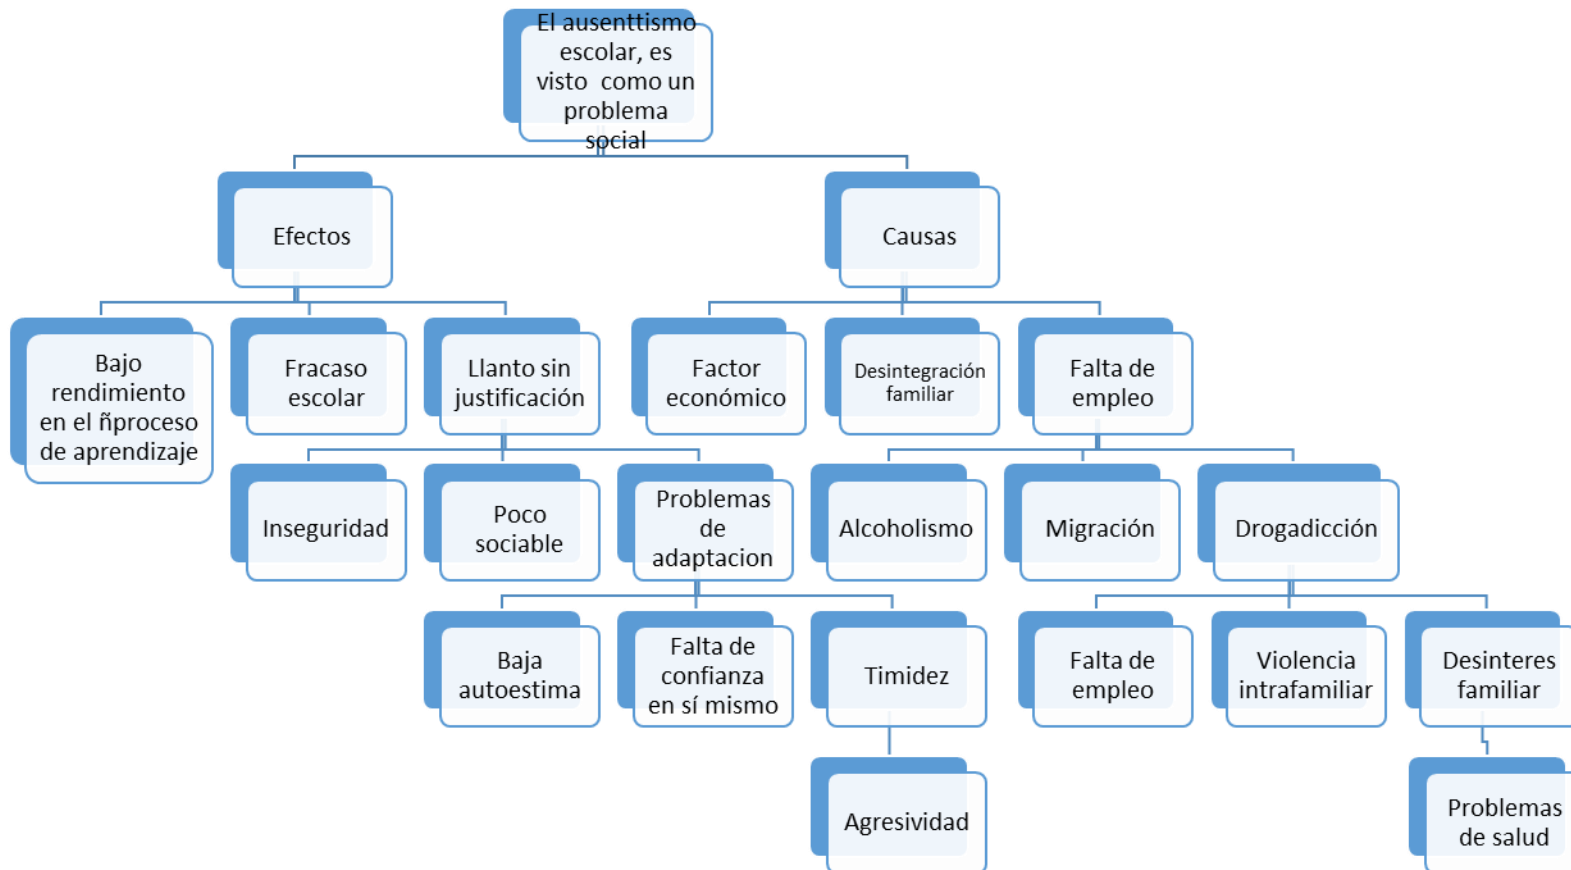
El ausenttismo escolar, es visto como un problema social

Efectos

Causas

Bajo rendimiento en el ñproceso de aprendizaje

Fracaso escolar

Llanto sin justificación

Factor económico

Desintegración familiar

Falta de empleo

Inseguridad

Poco sociable

Problemas de adaptacion

Alcoholismo

Migración

Drogadicción

Baja autoestima

Falta de confianza en sí mismo

Timidez

Falta de empleo

Violencia intrafamiliar

Desinteres familiar

Agresividad

Problemas de salud